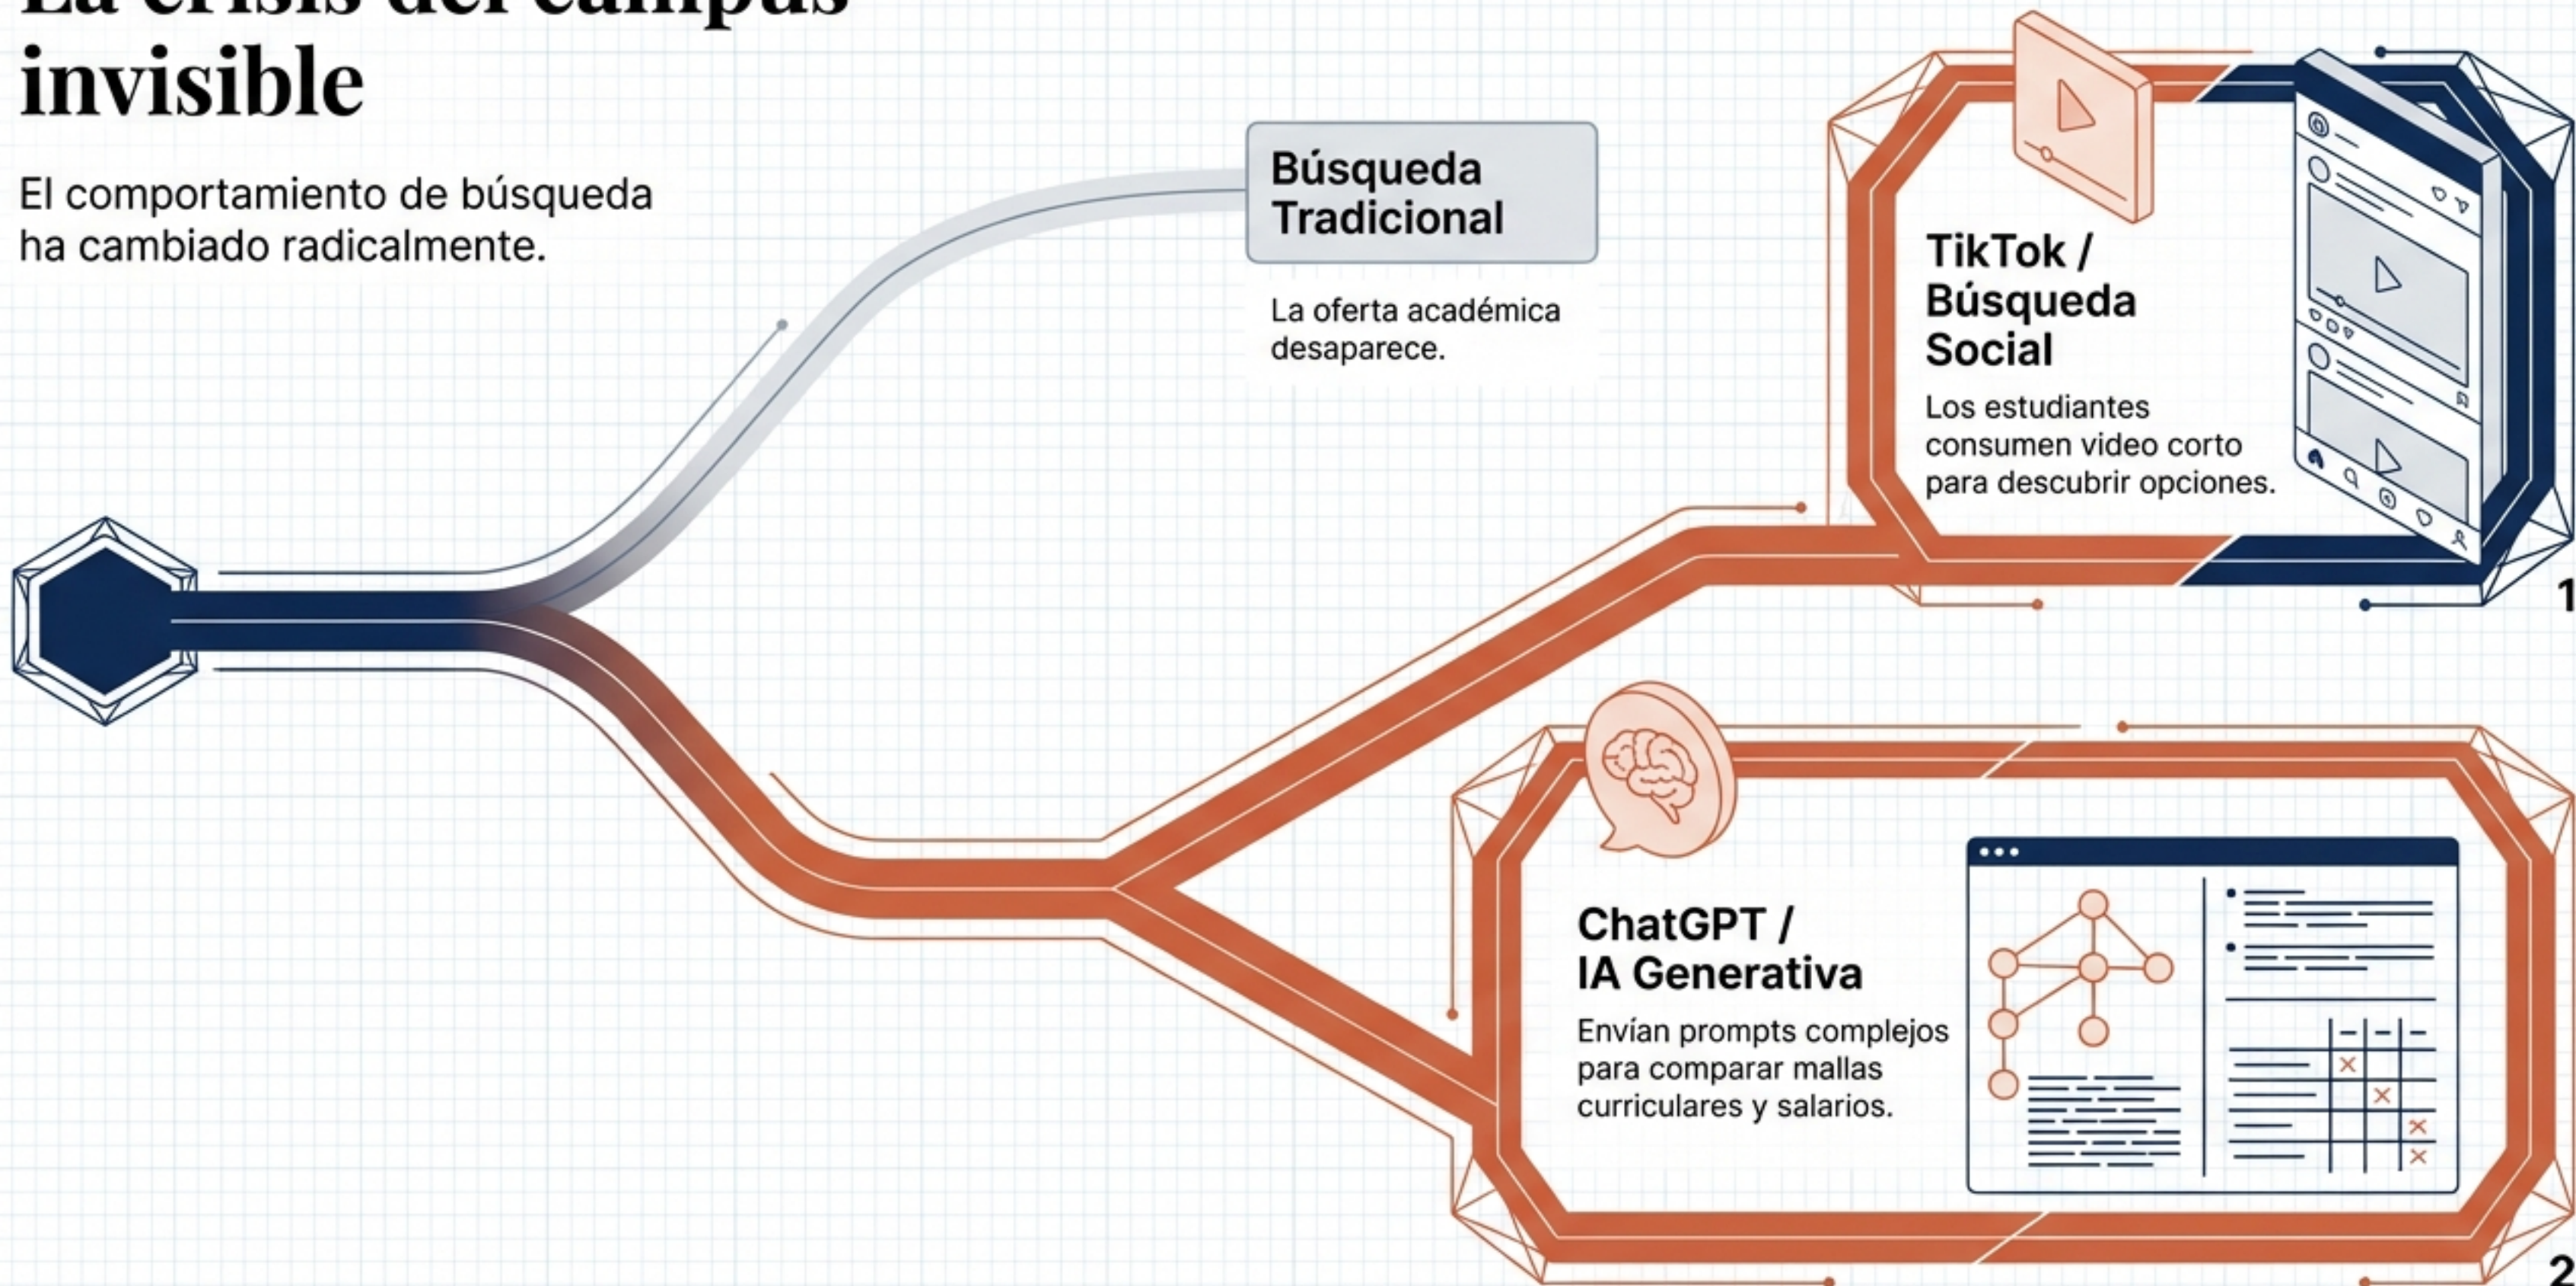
La crisis del campus invisible

El comportamiento de búsqueda ha cambiado radicalmente.

Búsqueda Tradicional

La oferta académica desaparece.

TikTok / Búsqueda Social

Los estudiantes consumen video corto para descubrir opciones.

1

ChatGPT / IA Generativa

Envían prompts complejos para comparar mallas curriculares y salarios.

2